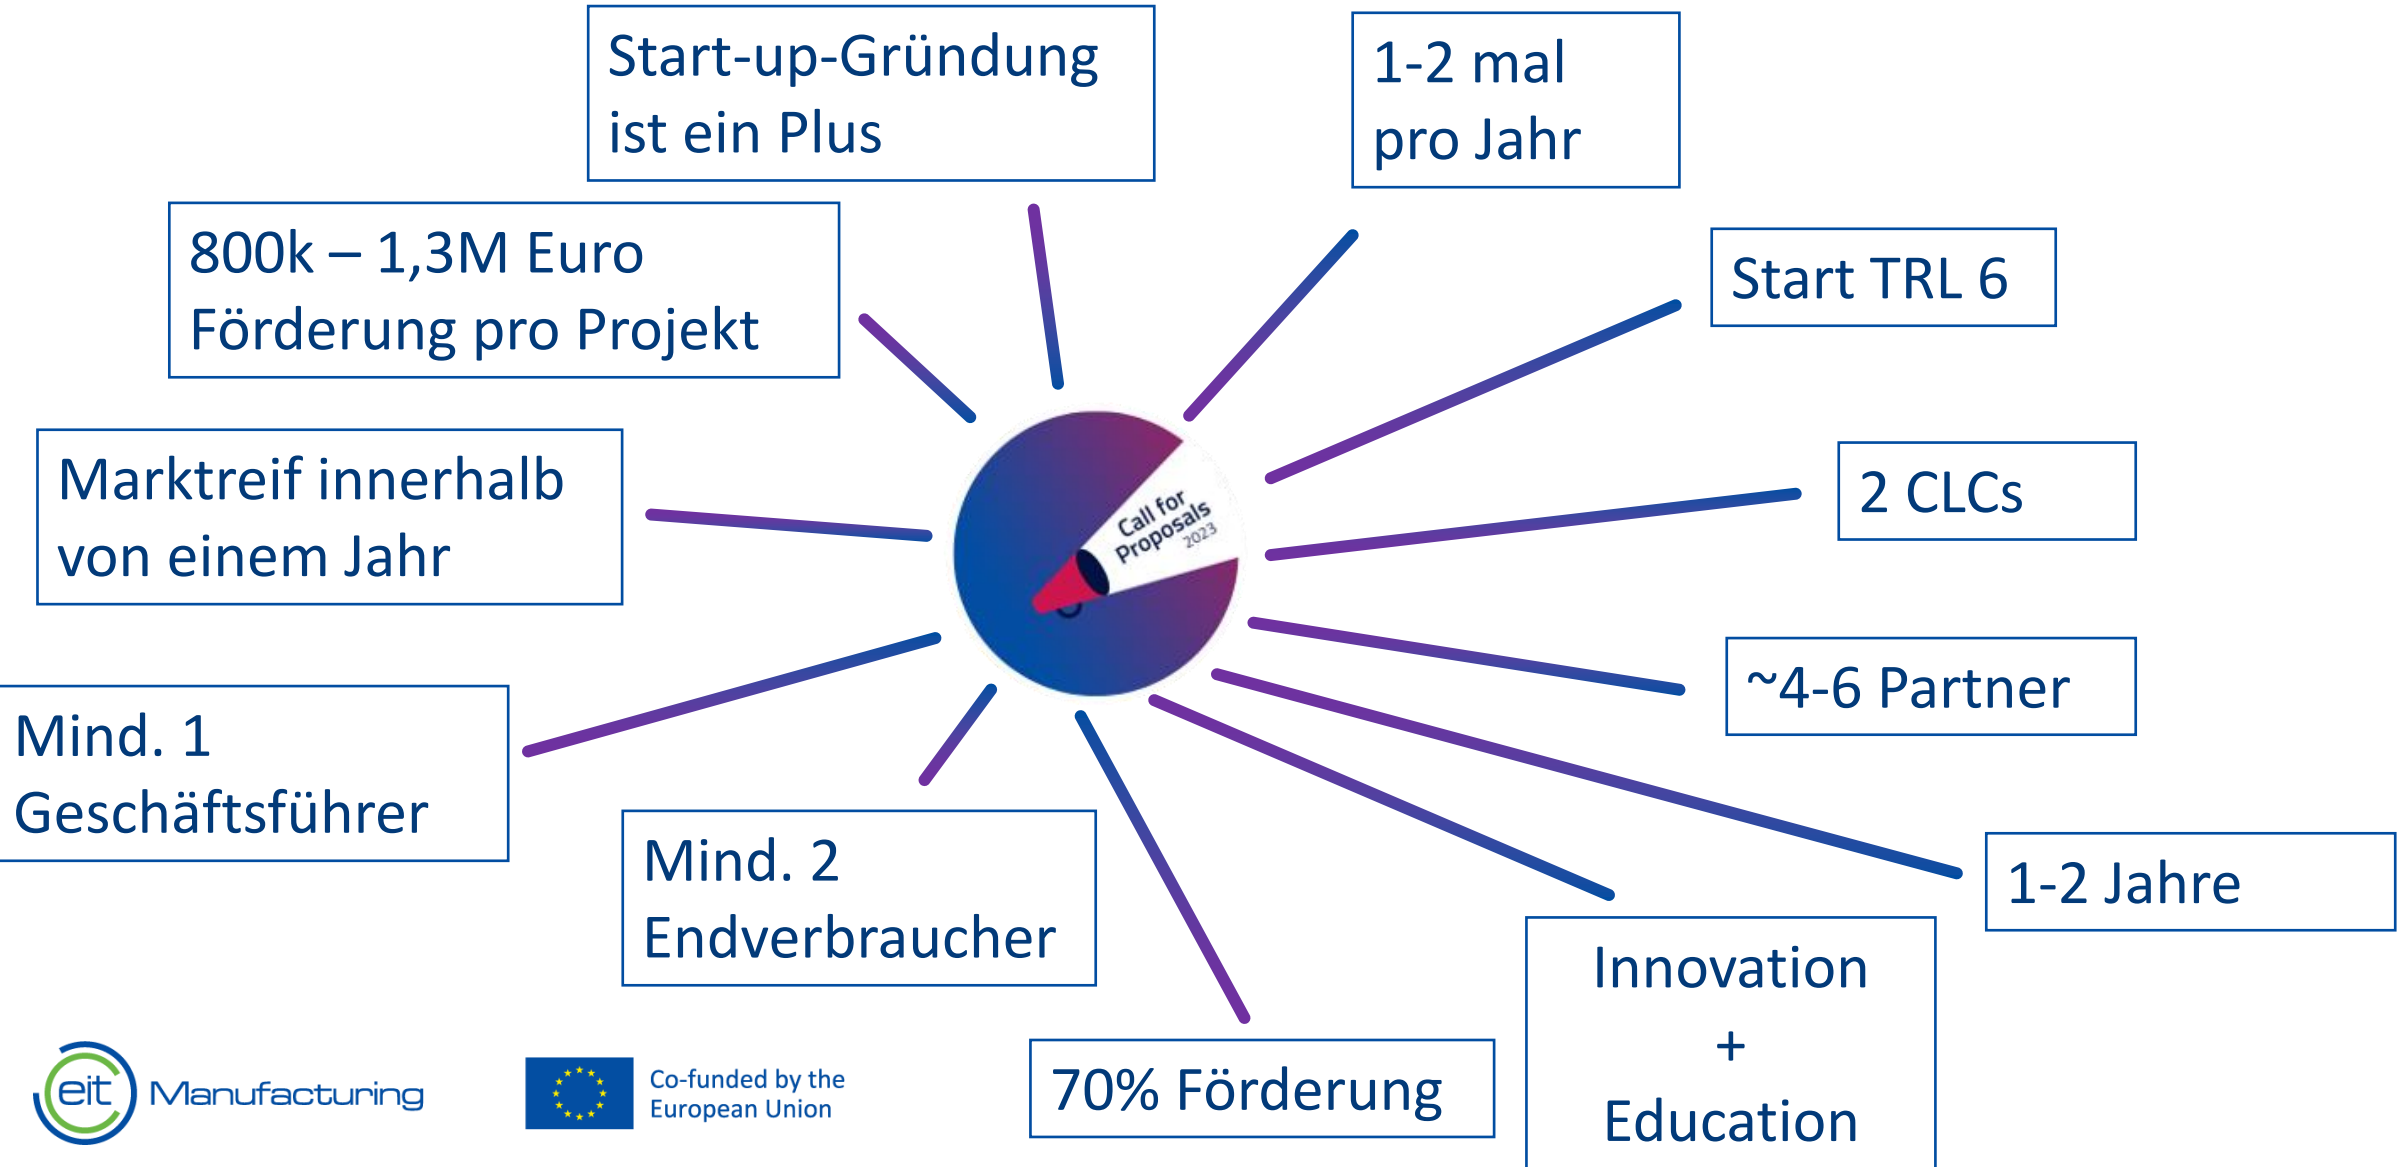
Start-up-Gründung ist ein Plus

1-2 mal pro Jahr

800k – 1,3M Euro Förderung pro Projekt

Start TRL 6

Call for Proposals 2023

Marktreif innerhalb von einem Jahr

2 CLCs

~4-6 Partner

Mind. 1 Geschäftsführer

Mind. 2 Endverbraucher

1-2 Jahre

Innovation + Education

70% Förderung

eit Manufacturing

Co-funded by the European Union